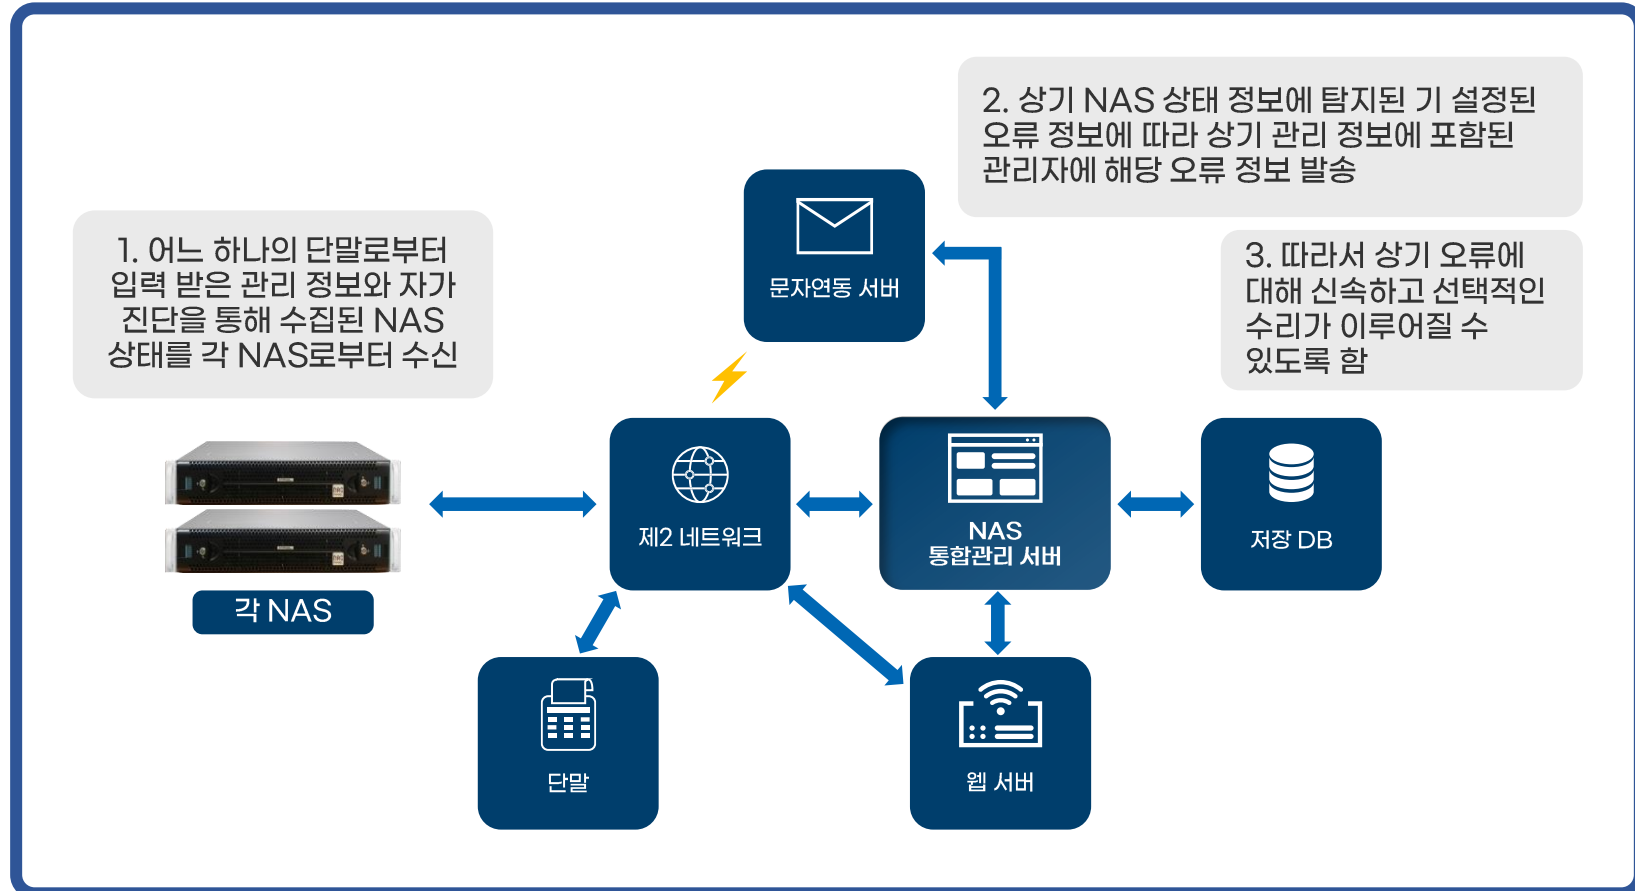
2. 상기 NAS 상태 정보에 탐지된 기 설정된 오류 정보에 따라 상기 관리 정보에 포함된 관리자에 해당 오류 정보 발송

1. 어느 하나의 단말로부터 입력 받은 관리 정보와 자가 진단을 통해 수집된 NAS 상태를 각 NAS로부터 수신

문자연동 서버

3. 따라서 상기 오류에 대해 신속하고 선택적인 수리가 이루어질 수 있도록 함

제2 네트워크

NAS 통합관리 서버

저장 DB

각 NAS

단말

웹 서버